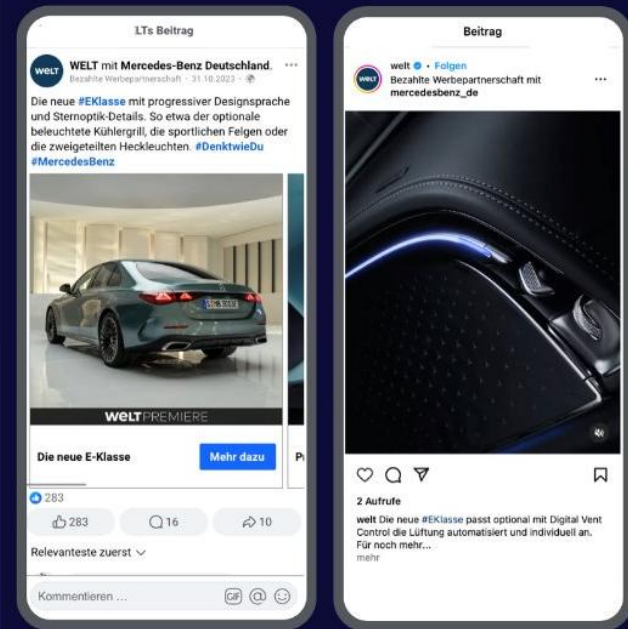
LTs Beitrag

WELT

WELT mit Mercedes-Benz Deutschland.

Bezahlte Werbepartnerschaft · 31.10.2023 ·

Die neue #EKlasse mit progressiver Designsprache und Sternoptik-Details. So etwa der optionale beleuchtete Kühlergrill, die sportlichen Felgen oder die zweigeteilten Heckleuchten. #DenktwieDu #MercedesBenz

WELT PREMIERE

Die neue E-Klasse

Mehr dazu

Pr

283

283

16

10

Relevanteste zuerst

Kommentieren ...

GIF

Beitrag

WELT

welt · Folgen

Bezahlte Werbepartnerschaft mit mercedesbenz_de

2 Aufrufe

welt Die neue #EKlasse passt optional mit Digital Vent Control die Lüftung automatisiert und individuell an. Für noch mehr...

mehr